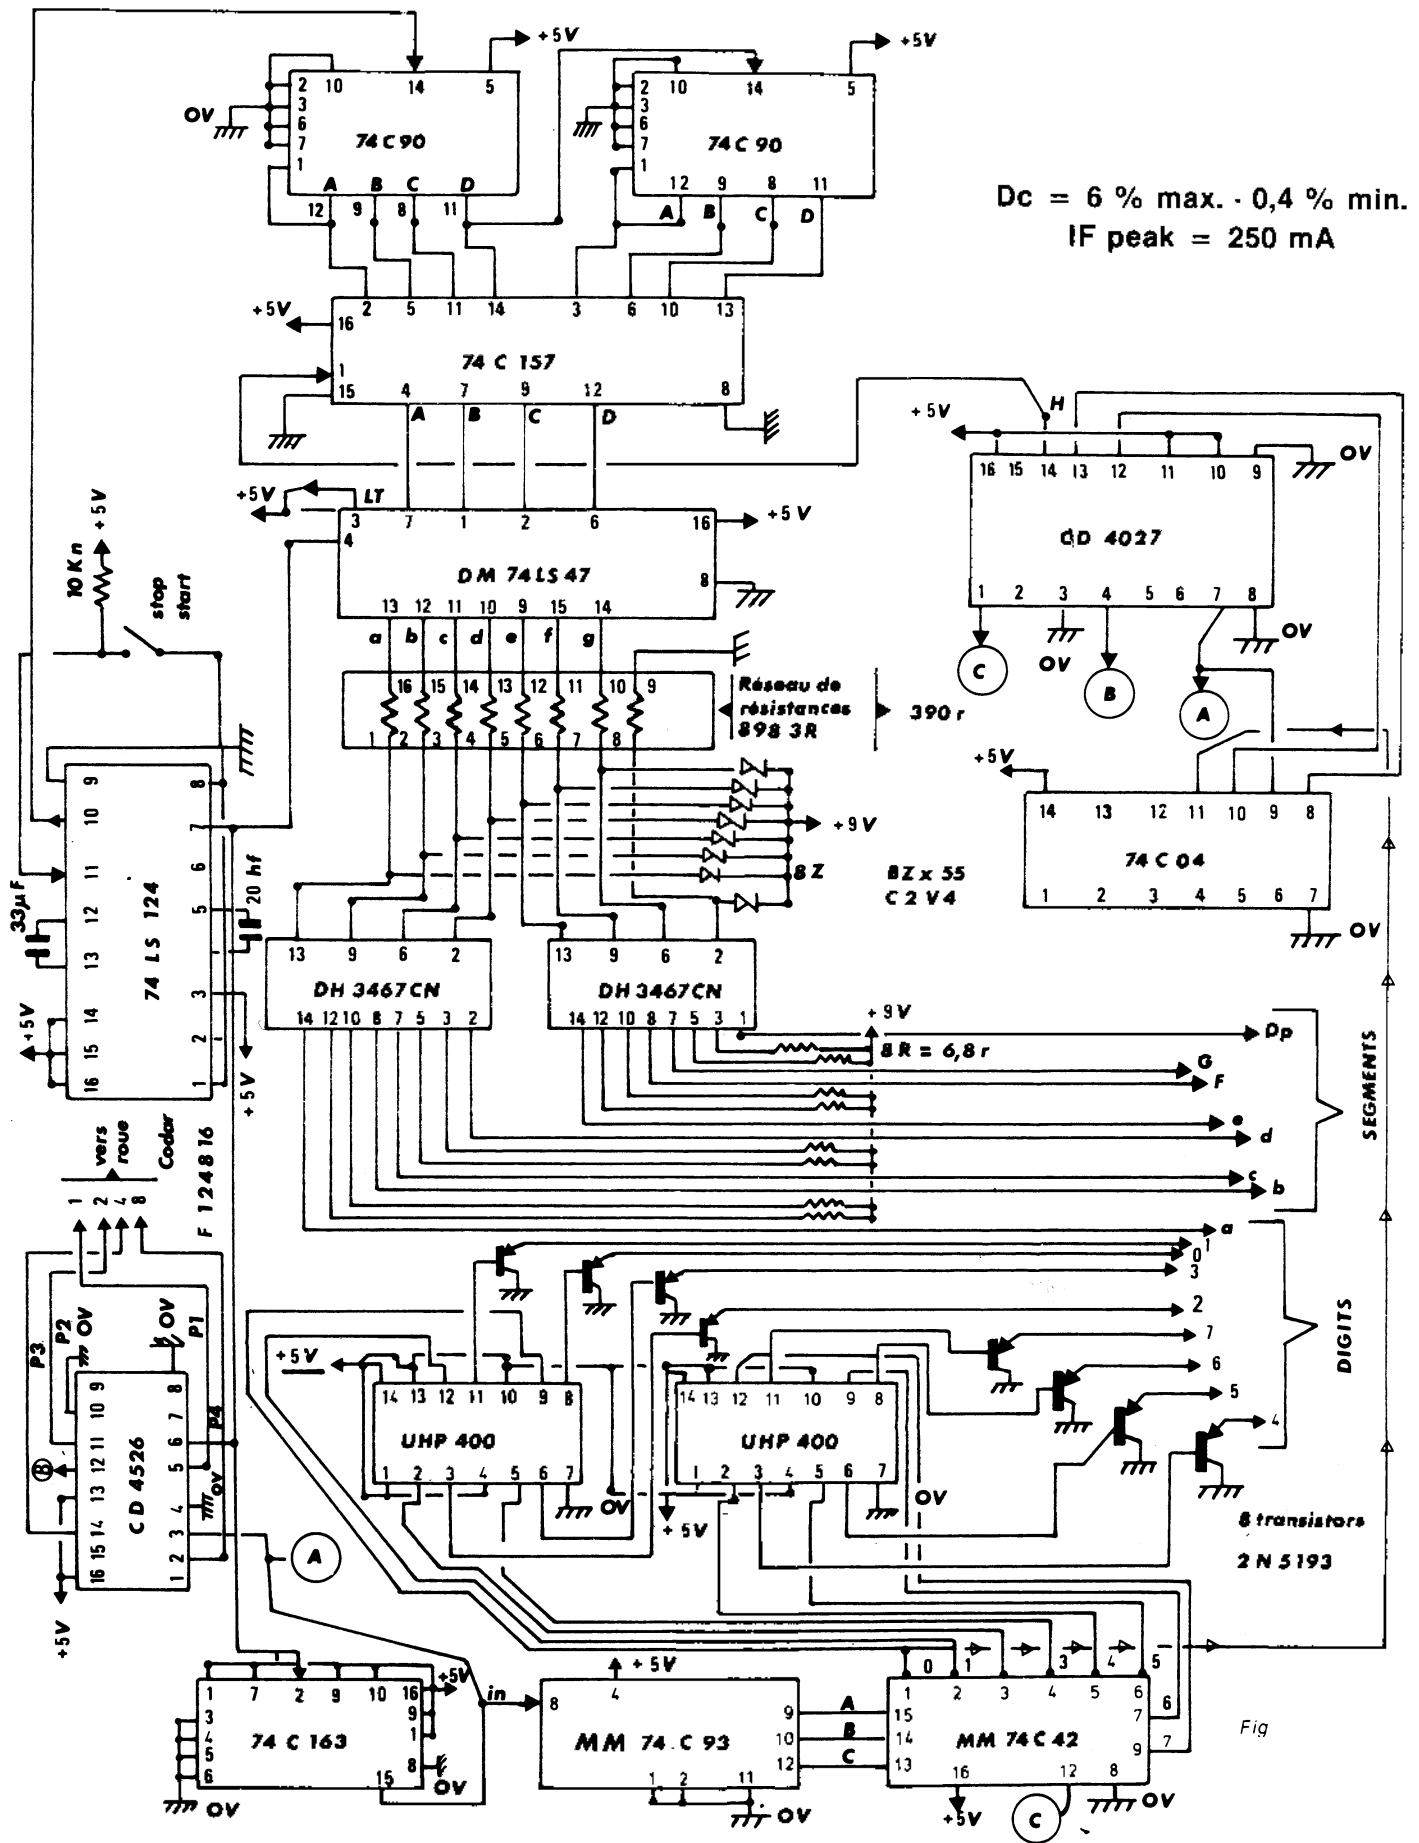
+5V
+5V
OV
2 10 14 5
3
6
7
1
74 C 90
A B C D
12 9 8 11
2 10 14 5
3
6
7
1
74 C 90
12 9 8 11
A B C D

Dc = 6 % max. - 0,4 % min.
IF peak = 250 mA

+5V
16 2 5 11 14 3 6 10 13
74 C 157
1
15 4 7 9 12 8
A B C D

+5V
H
16 15 14 13 12 11 10 9
OV
CD 4027
1 2 3 4 5 6 7 8
OV
OV
C
B
A

+5V
LT
3 7 1 2 6 16
+5V
4
DM 74 LS 47
8
13 12 11 10 9 15 14
a b c d e f g

10 Kn
+5V
stop
start

16 15 14 13 12 11 10 9
1 2 3 4 5 6 7 8
Réseau de résistances 898 3R
390 r

+5V
14 13 12 11 10 9 8
74 C 04
1 2 3 4 5 6 7
OV

+9V
BZ
BZ x 55
C 2 V 4

9 8
10 7
11 6
12 5
13
14 3
15 2
16 1
74 LS 124
33µF
20 hf
+5V
+5V

13 9 6 2
DH 3467 CN
14 12 10 8 7 5 3 2
13 9 6 2
DH 3467 CN
14 12 10 8 7 5 3 1
+9V
8 R = 6,8 r
Dp
G
F
e
d
c
b
a
SEGMENTS

vers roue
Codar
F 1 2 4 8 16
1 2 4 8

P3
P2
OV
OV
P1
P4
10 9 8
11 7
12 6
13 5
14 4
15 3
16 2 1
CD 4526
OV
+5V
A

0 1
3
2
7
6
5
4
DIGITS

+5V
14 13 12 11 10 9 8
UHP 400
1 2 3 4 5 6 7
OV
+5V
14 13 12 11 10 9 8
UHP 400
1 2 3 4 5 6 7
OV
8 transistors
2 N 5193

1 7 2 9 10 16
3
4
5
6
74 C 163
9
1
8
15
OV
OV
+5V
in
8 4 +5V
MM 74 C 93
9
10
12
1 2 11
OV
A
B
C
0 1 2 3 4 5
1 2 3 4 5 6
15
14
13
7 6
9 7
MM 74 C 42
16 12 8
+5V
C
OV
Fig